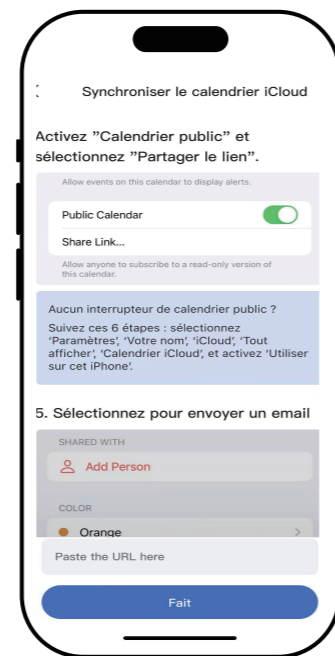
Synchroniser le calendrier iCloud

Activez "Calendrier public" et sélectionnez "Partager le lien".

Allow events on this calendar to display alerts.

Public Calendar

Share Link...

Allow anyone to subscribe to a read-only version of this calendar.

Aucun interrupteur de calendrier public ?

Suivez ces 6 étapes : sélectionnez 'Paramètres', 'Votre nom', 'iCloud', 'Tout afficher', 'Calendrier iCloud', et activez 'Utiliser sur cet iPhone'.

5. Sélectionnez pour envoyer un email

SHARED WITH

Add Person

COLOR

Orange

Paste the URL here

Fait